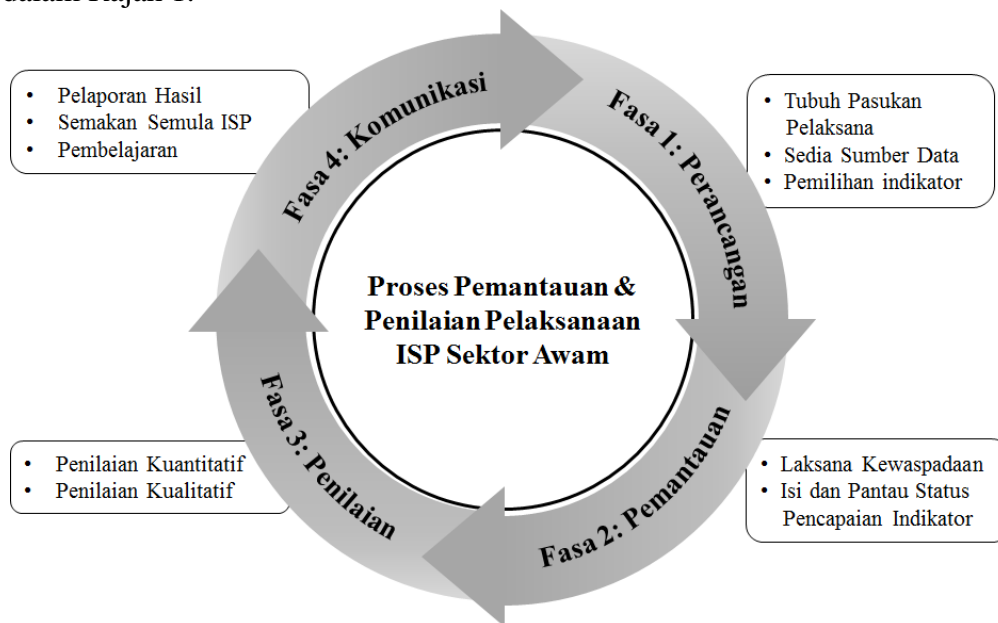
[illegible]

- Pelaporan Hasil
- Semakan Semula ISP
- Pembelajaran

Fasa 4: Komunikasi

Fasa 1: Perancangan

- Tubuh Pasukan Pelaksana
- Sedia Sumber Data
- Pemilihan indikator

Proses Pemantauan & Penilaian Pelaksanaan ISP Sektor Awam

Fasa 3: Penilaian

- Penilaian Kuantitatif
- Penilaian Kualitatif

Fasa 2: Pemantauan

- Laksana Kewaspadaan
- Isi dan Pantau Status Pencapaian Indikator